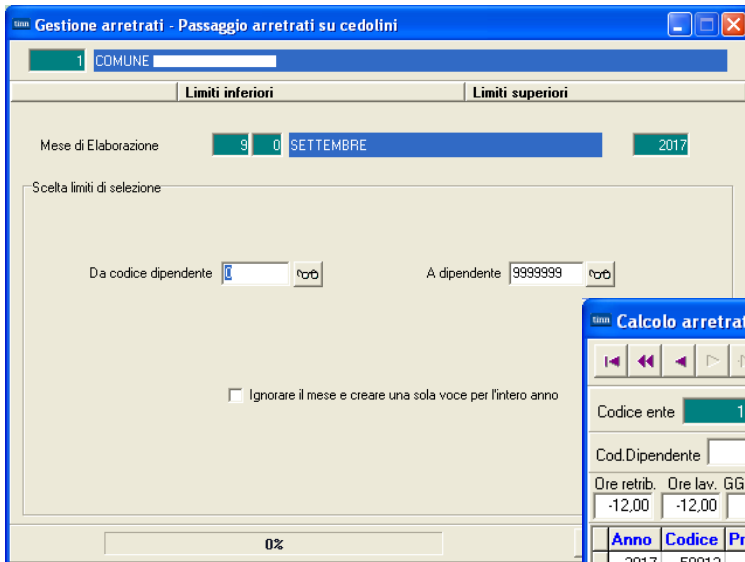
Gestione arretrati - Passaggio arretrati su cedolini

1 COMUNE

Limiti inferiori | Limiti superiori

Mese di Elaborazione 9 0 SETTEMBRE 2017

Scelta limiti di selezione

Da codice dipendente 0

A dipendente 9999999

Ignorare il mese e creare una sola voce per l'intero anno

0%

Calcolo arretrat

Codice ente 1

Cod.Dipendente

Ore retrib. Ore lav. GG

-12,00 -12,00

| Anno | Codice | Pr |
|---|---|---|
| 2017 | 50013 | |